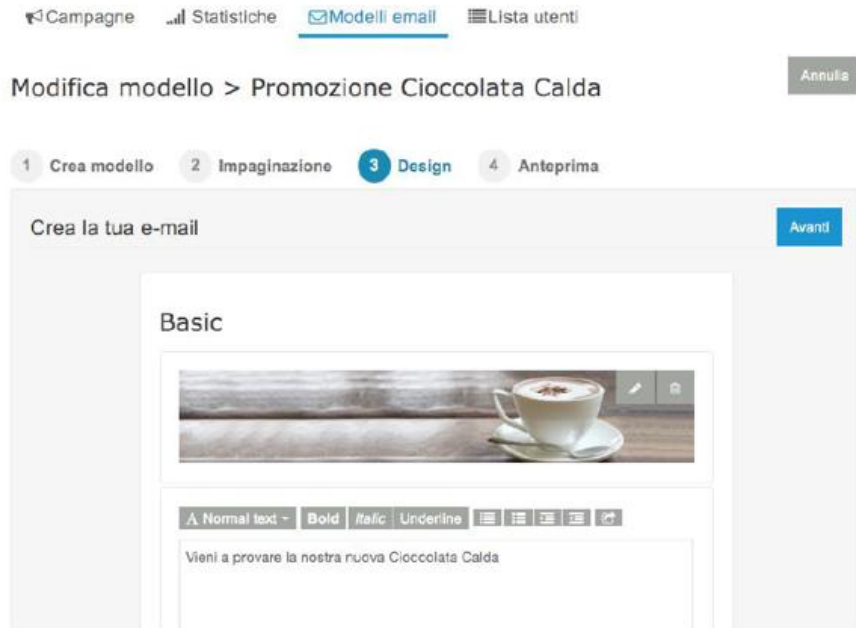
Campagne Statistiche Modelli email Lista utenti

Modifica modello > Promozione Cioccolata Calda

Annulla

1 Crea modello 2 Impaginazione 3 Design 4 Anteprima

Crea la tua e-mail

Avanti

Basic

A Normal text Bold Italic Underline

Vieni a provare la nostra nuova Cioccolata Calda